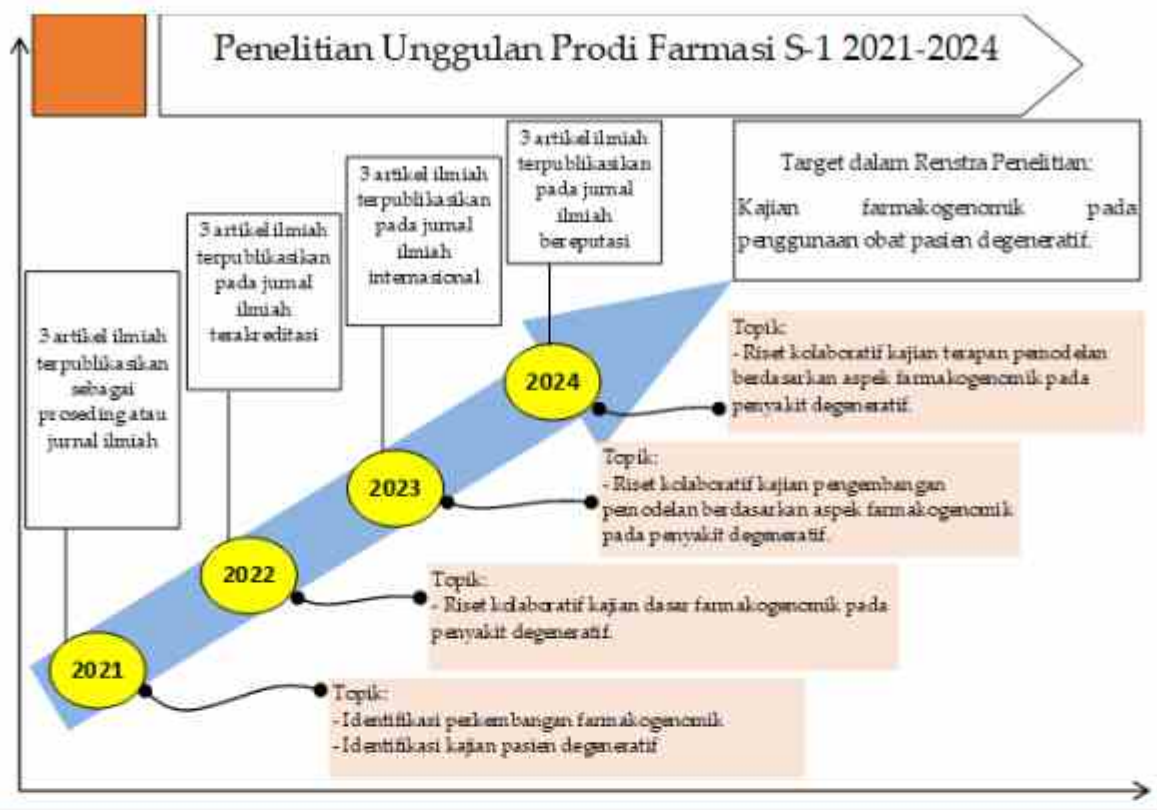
Penelitian Unggulan Prodi Farmasi S-1 2021-2024

3 artikel ilmiah terpublikasikan sebagai proseding atau jurnal ilmiah

3 artikel ilmiah terpublikasikan pada jurnal ilmiah terakreditasi

3 artikel ilmiah terpublikasikan pada jurnal ilmiah internasional

3 artikel ilmiah terpublikasikan pada jurnal ilmiah bereputasi

Target dalam Renstra Penelitian:
Kajian farmakogenomik pada penggunaan obat pasien degeneratif.

2024

Topik:
- Riset kolaboratif kajian terapan pemodelan berdasarkan aspek farmakogenomik pada penyakit degeneratif.

2023

Topik:
- Riset kolaboratif kajian pengembangan pemodelan berdasarkan aspek farmakogenomik pada penyakit degeneratif.

2022

Topik:
- Riset kolaboratif kajian dasar farmakogenomik pada penyakit degeneratif.

2021

Topik:
- Identifikasi perkembangan farmakogenomik
- Identifikasi kajian pasien degeneratif